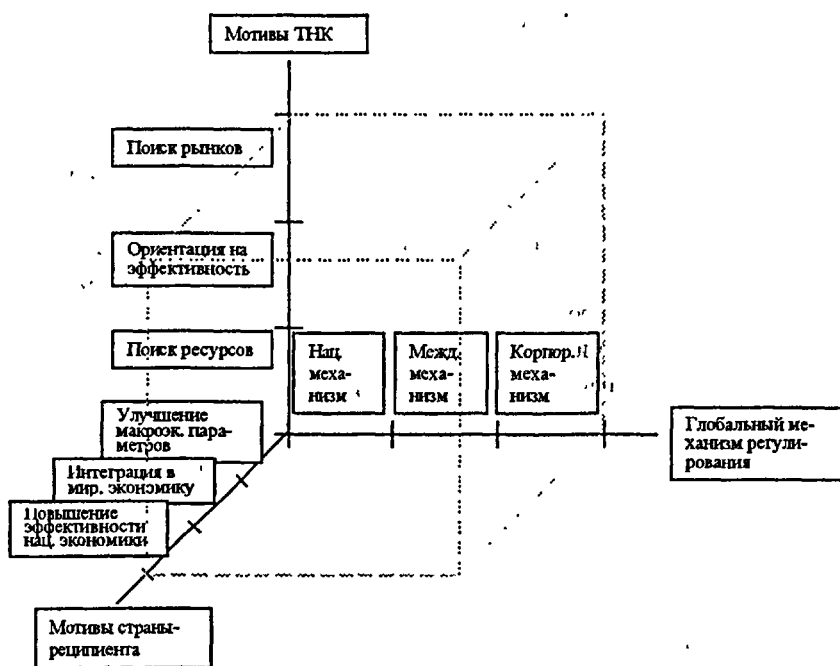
Мотивы ТНК

Поиск рынков

Ориентация на эффективность

Поиск ресурсов

Нац. механизм

Межд. механизм

Корпор. механизм

Глобальный механизм регулирования

Улучшение макроэк. параметров

Интеграция в мир. экономику

Повышение эффективности нац. экономики

Мотивы страны-реципиента